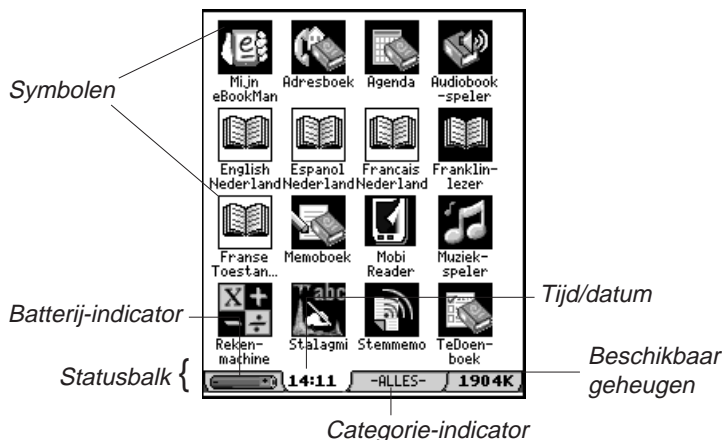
Symbolen

Mijn eBookMan
Adresboek
Agenda
Audiobook -speler

English Nederland
Espanol Nederland
Francais Nederland
Franklin- lezer

Franse Toestan...
Memoboek
Mobi Reader
Muziek- speler

Batterij-indicator

Tijd/datum

Reken- machine
Stalagmi
Stemmemo
TeDoen- boek

Statusbalk {
14:11
-ALLES-
1904K

Beschikbaar geheugen

Categorie-indicator